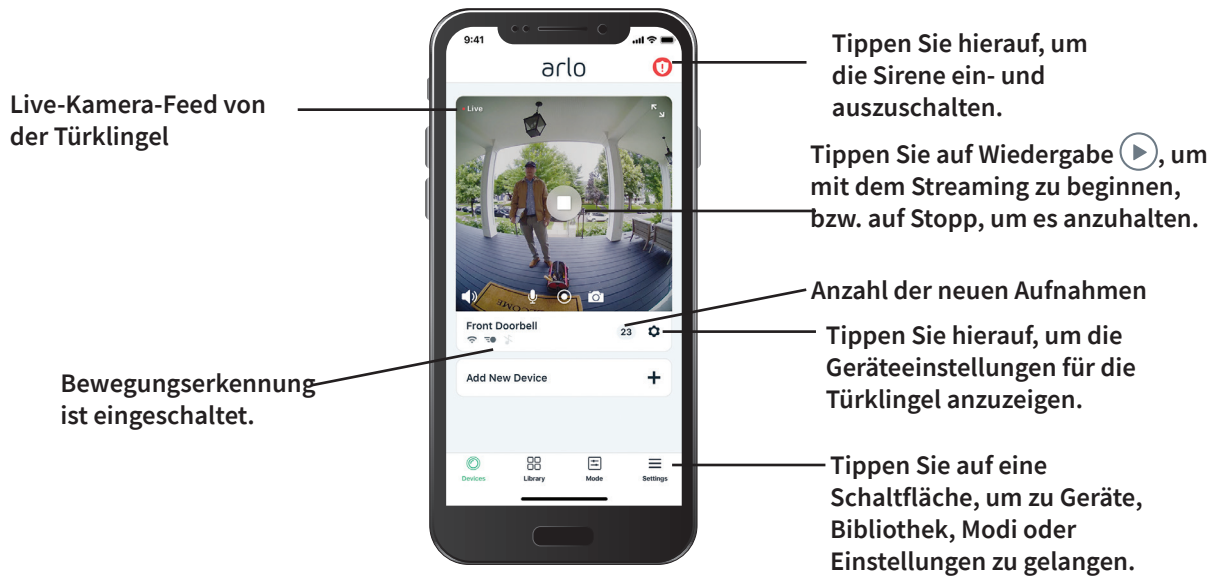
Live-Kamera-Feed von der Türklingel

9:41

arlo

Live

Front Doorbell

23

Add New Device

+

Devices

Library

Mode

Settings

Tippen Sie hierauf, um die Sirene ein- und auszuschalten.

Tippen Sie auf Wiedergabe, um mit dem Streaming zu beginnen, bzw. auf Stopp, um es anzuhalten.

Anzahl der neuen Aufnahmen

Tippen Sie hierauf, um die Geräteeinstellungen für die Türklingel anzuzeigen.

Bewegungserkennung ist eingeschaltet.

Tippen Sie auf eine Schaltfläche, um zu Geräte, Bibliothek, Modi oder Einstellungen zu gelangen.